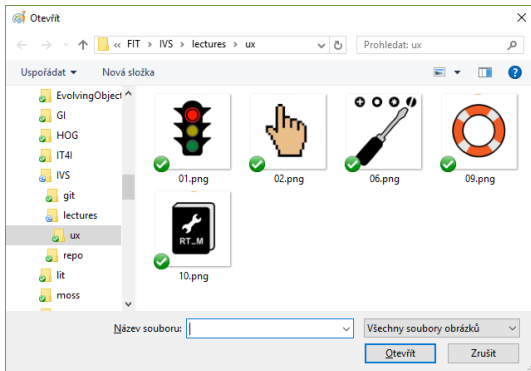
Otevřít

« FIT › IVS › lectures › ux

Prohledat: ux

Uspořádat ▾

Nová složka

EvolvingObject

GI

HOG

IT4I

IVS

git

lectures

ux

repo

lit

moss

01.png

02.png

06.png

09.png

RT_M

10.png

Název souboru:

Všechny soubory obrázků

Otevřít

Zrušit